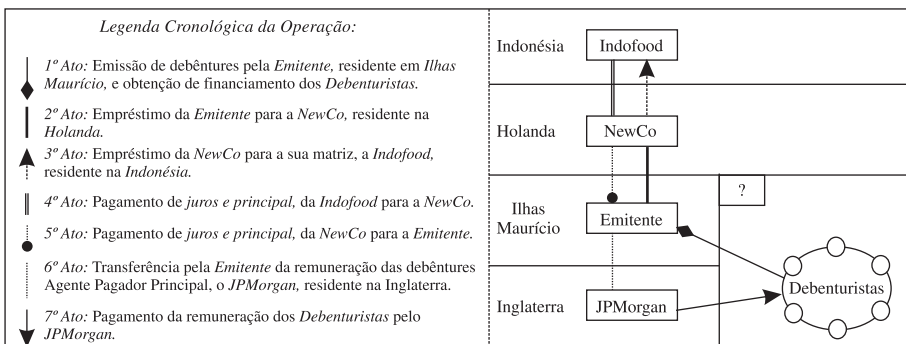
Legenda Cronológica da Operação:

1º Ato: Emissão de debêntures pela Emitente, residente em Ilhas Maurício, e obtenção de financiamento dos Debenturistas.

2º Ato: Empréstimo da Emitente para a NewCo, residente na Holanda.

3º Ato: Empréstimo da NewCo para a sua matriz, a Indofood, residente na Indonésia.

4º Ato: Pagamento de juros e principal, da Indofood para a NewCo.

5º Ato: Pagamento de juros e principal, da NewCo para a Emitente.

6º Ato: Transferência pela Emitente da remuneração das debêntures Agente Pagador Principal, o JPMorgan, residente na Inglaterra.

7º Ato: Pagamento da remuneração dos Debenturistas pelo JPMorgan.

Indonésia

Indofood

Holanda

NewCo

Ilhas Maurício

Emitente

?

Debenturistas

Inglaterra

JPMorgan